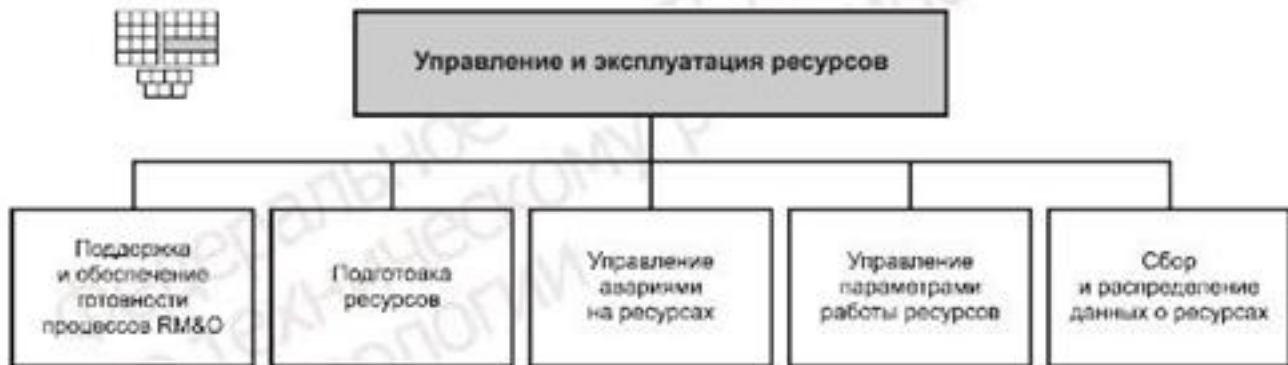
Управление и эксплуатация ресурсов

Поддержка и обеспечение готовности процессов RM&O

Подготовка ресурсов

Управление авариями на ресурсах

Управление параметрами работы ресурсов

Сбор и распределение данных о ресурсах